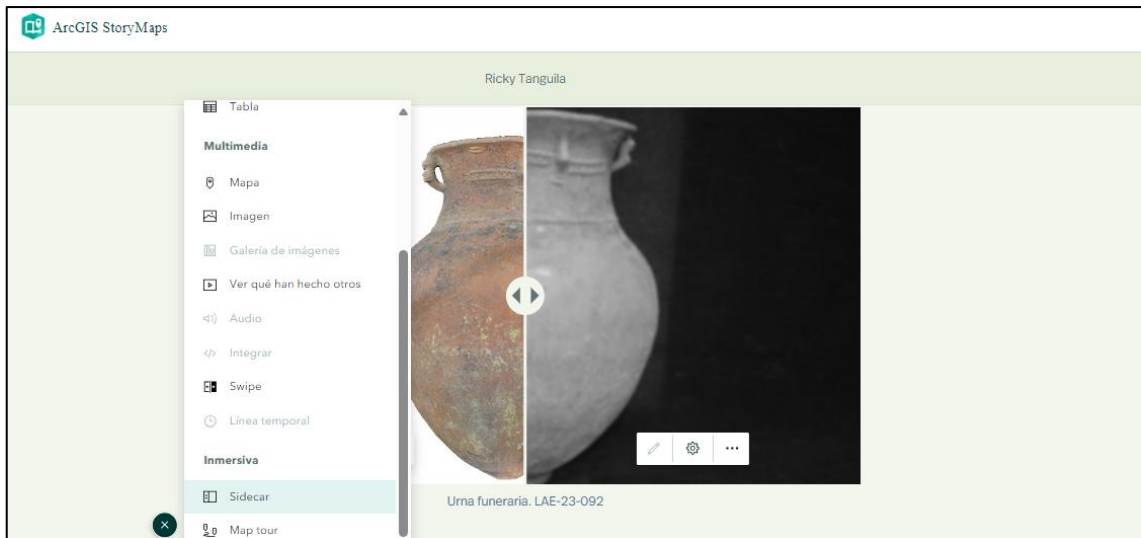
ArcGIS StoryMaps

Ricky Tanguila

Tabla

Multimedia

Mapa

Imagen

Galería de imágenes

Ver qué han hecho otros

Audio

Integrar

Swipe

Línea temporal

Inmersiva

Sidecar

Map tour

Urna funeraria. LAE-23-092

...